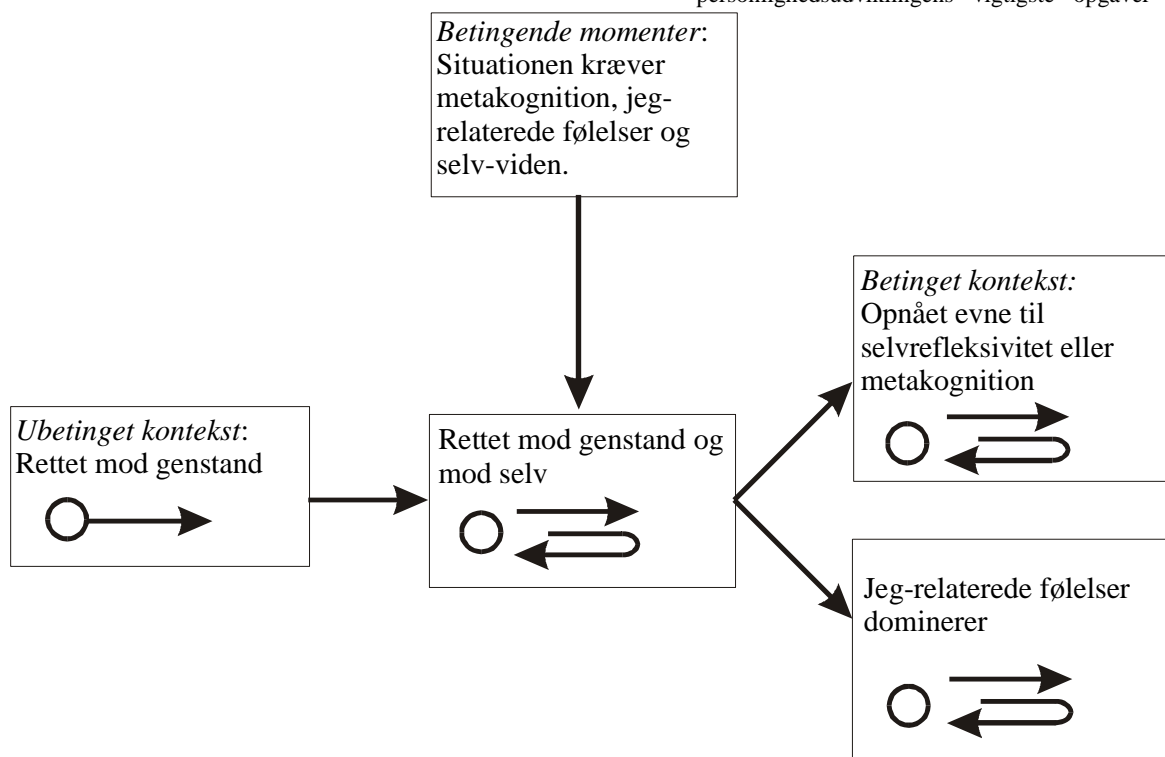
personlighedsudviklingens vigtigste opgaver

*Betingende momenter*: Situationen kræver metakognition, jeg-relaterede følelser og selv-viden.

*Ubetinget kontekst*: Rettet mod genstand

Rettet mod genstand og mod selv

*Betinget kontekst:* Opnået evne til selvrefleksivitet eller metakognition

Jeg-relaterede følelser dominerer